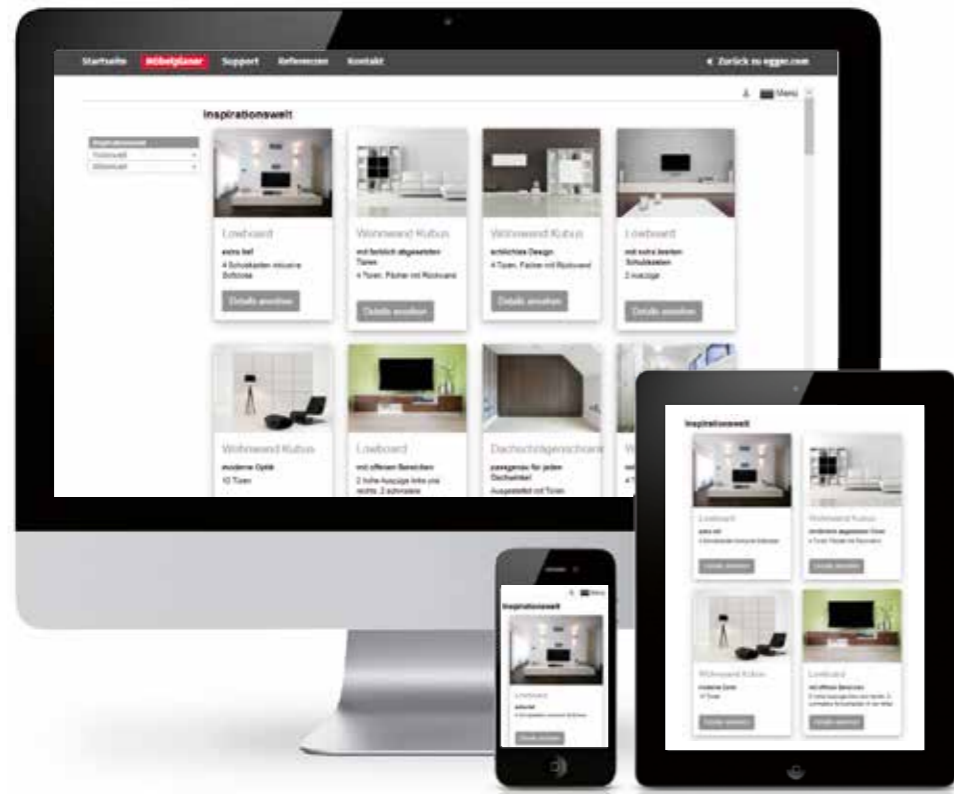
Startseite Möbelplaner Support Referenzen Kontakt

◂ Zurück zu egger.com

Menü

Inspirationswelt

Inspirationswelt
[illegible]
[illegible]

Lowboard
extra hell
4 Schubkästen inklusive Softclose
Details ansehen

Wohnwand Kubus
mit farblich abgesetzten Türen
4 Türen, Fächer mit Rückwand
Details ansehen

Wohnwand Kubus
schlichtes Design
4 Türen, Fächer mit Rückwand
Details ansehen

Lowboard
mit extra breiten Schubkästen
2 Auszüge
Details ansehen

Wohnwand Kubus
moderne Optik
10 Türen

Lowboard
mit offenen Bereichen
2 hohe Auszüge links und rechts, 2 schmalere

Dachschrägenschrank
passgenau für jeden Dachwinkel
Ausgestattet mit Türen

Inspirationswelt

Lowboard
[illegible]
Details ansehen

Wohnwand Kubus
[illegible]
Details ansehen

Wohnwand Kubus
moderne Optik
10 Türen
Details ansehen

Lowboard
mit offenen Bereichen
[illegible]
Details ansehen

Menü
Inspirationswelt
Lowboard
extra hell
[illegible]
Details ansehen